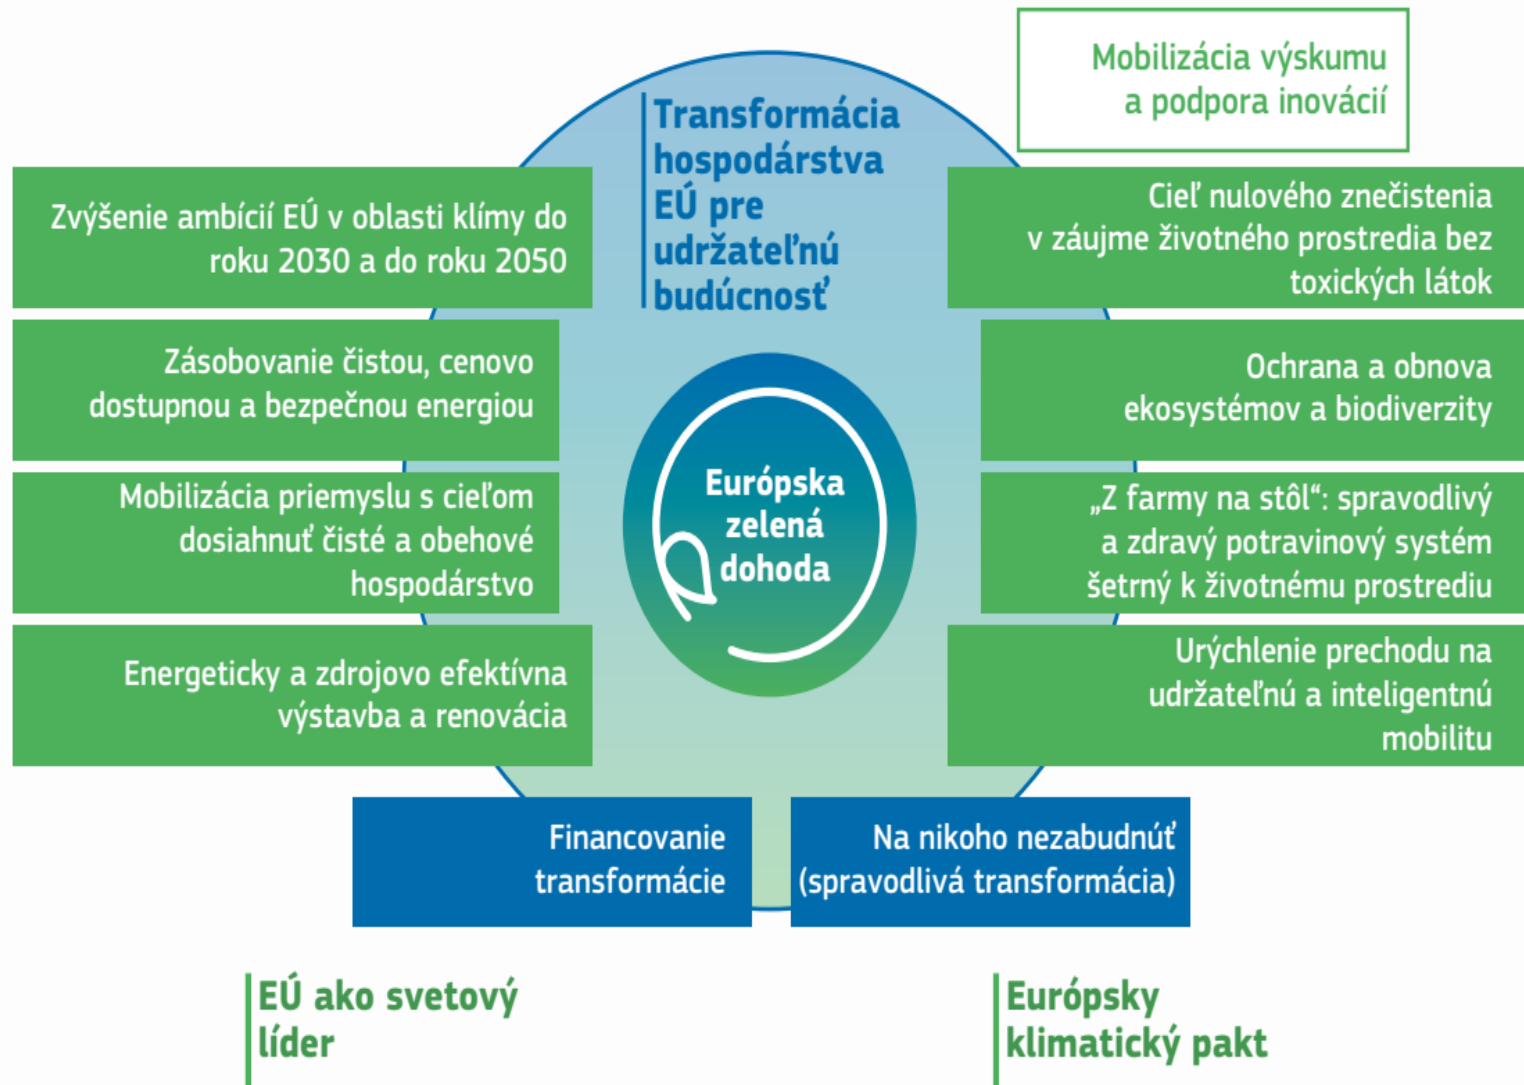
Mobilizácia výskumu a podpora inovácií

Transformácia hospodárstva EÚ pre udržateľnú budúcnosť

Zvýšenie ambícií EÚ v oblasti klímy do roku 2030 a do roku 2050

Cieľ nulového znečistenia v záujme životného prostredia bez toxických látok

Zásobovanie čistou, cenovo dostupnou a bezpečnou energiou

Ochrana a obnova ekosystémov a biodiverzity

Mobilizácia priemyslu s cieľom dosiahnuť čisté a obehové hospodárstvo

Európska zelená dohoda

„Z farmy na stôl“: spravodlivý a zdravý potravinový systém šetrný k životnému prostrediu

Energeticky a zdrojovo efektívna výstavba a renovácia

Urýchlenie prechodu na udržateľnú a inteligentnú mobilitu

Financovanie transformácie

Na nikoho nezabudnúť (spravodlivá transformácia)

EÚ ako svetový líder

Európsky klimatický pakt